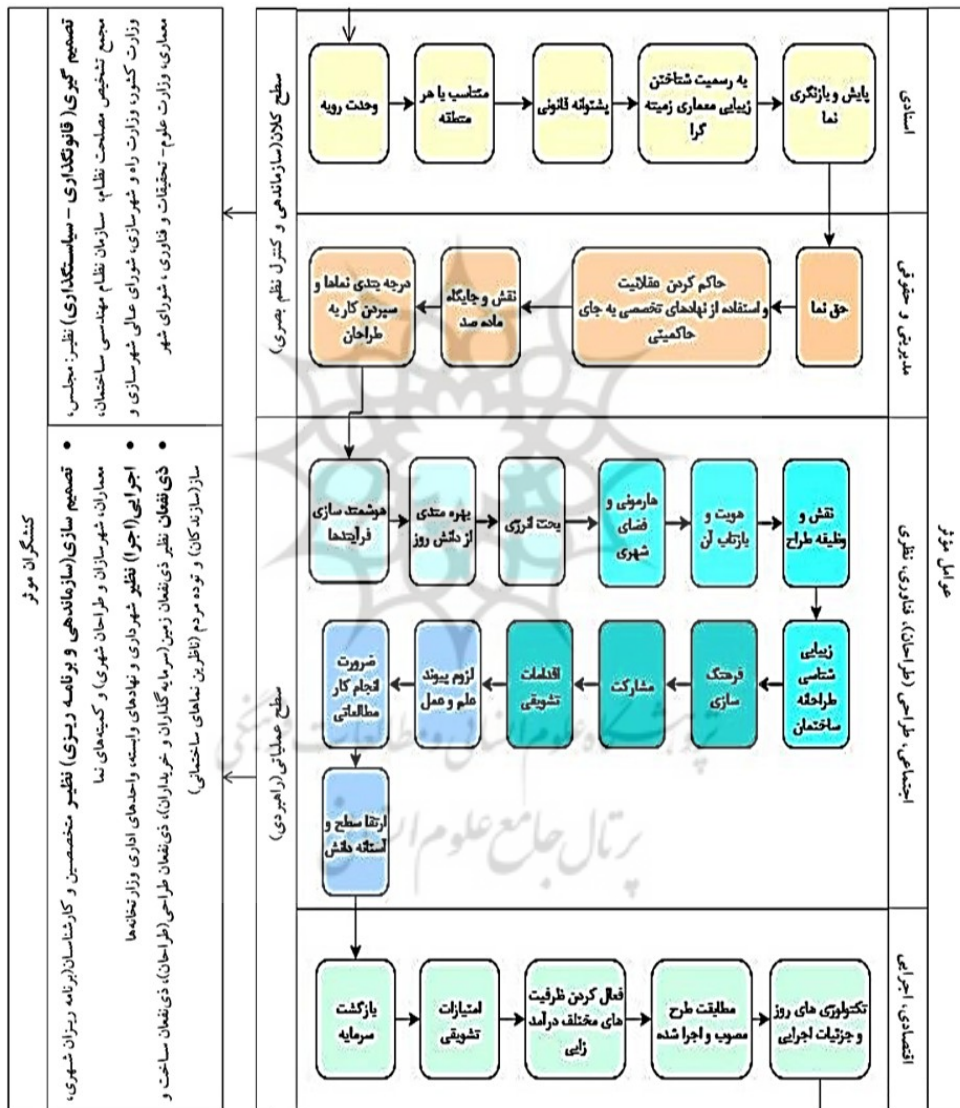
عوامل موثر

اسنادی

پایش و بازنگری نما

به رسمیت شناختن زیبایی معماری زمینه گرا

پشتوانه قانونی

متناسب با هر منطقه

وحدت رویه

مدیریتی و حقوقی

حق نما

حاکم کردن عقلانیت و استفاده از نهادهای تخصصی به جای حاکمیتی

نقش و جایگاه ماده صد

درجه بندی نماها و سپردن کار به طراحان

اجتماعی، طراحی (طراحان)، فناوری، نظری

نقش و وظیفه طراح

هویت و بازتاب آن

هارمونی و فضای شهری

بحث انرژی

بهره مندی از دانش روز

هوشمند سازی فرآیندها

زیبایی شناسی طراحانه ساختمان

فرهنگ سازی

مشارکت

اقدامات تشویقی

لزوم پیوند علم و عمل

ضرورت انجام کار مطالعاتی

ارتقا سطح و آستانه دانش

اقتصادی، اجرایی

تکنولوژی های روز و جزئیات اجرایی

مطابقت طرح مصوب و اجرا شده

فعال کردن ظرفیت های مختلف درآمد زایی

امتیازات تشویقی

بازگشت سرمایه

سطح کلان (سازماندهی و کنترل نظم بصری)

سطح عملیاتی (راهبردی)

تصمیم گیری (قانونگذاری – سیاستگذاری) نظیر: مجلس، مجمع تشخیص مصلحت نظام، سازمان نظام مهندسی ساختمان، وزارت کشور، وزارت راه و شهرسازی، شورای عالی شهرسازی و معماری، وزارت علوم، تحقیقات و فناوری، شورای شهر

• تصمیم سازی (سازماندهی و برنامه ریزی) نظیر متخصصین و کارشناسان (برنامه ریزان شهری، معماران، شهرسازان و طراحان شهری) و کمیته‌های نما

• اجرایی (اجرا) نظیر شهرداری و نهادهای وابسته، واحدهای اداری وزارتخانه‌ها

• ذی‌نفعان نظیر ذی‌نفعان زمین (سرمایه‌گذاران و خریداران)، ذی‌نفعان طراحی (طراحان)، ذی‌نفعان ساخت و ساز (سازندگان)، و توده مردم (ناظرین نماهای ساختمانی)

کنشگران موثر

پرتال جامع علوم انسانی